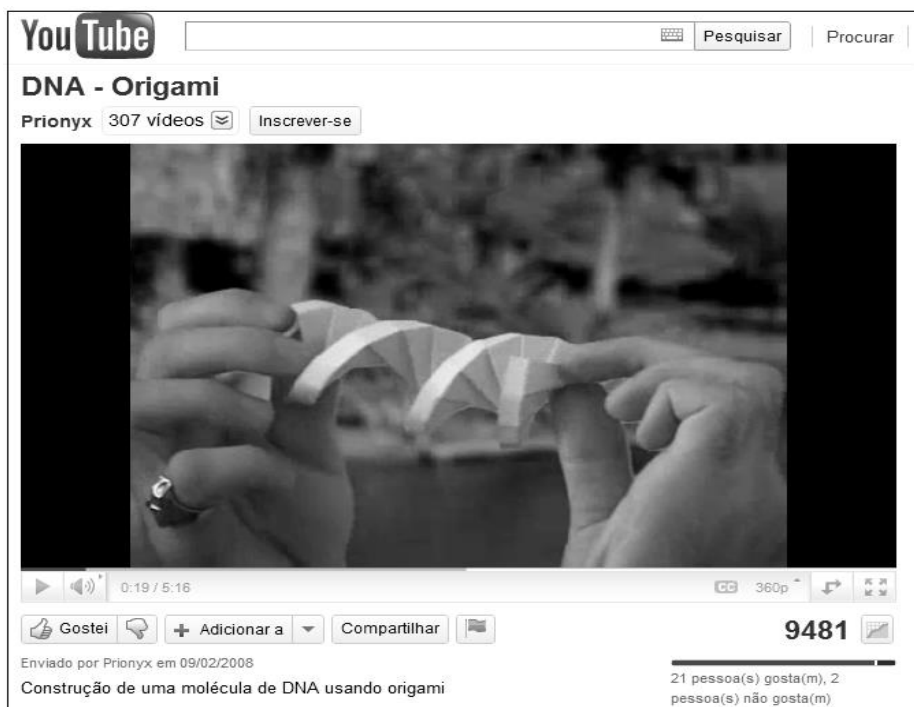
YouTube

Pesquisar | Procurar

DNA - Origami

Prionyx 307 vídeos Inscrever-se

0:19 / 5:16

CC 360p

Gostei

+ Adicionar a

Compartilhar

9481

Enviado por Prionyx em 09/02/2008

Construção de uma molécula de DNA usando origami

21 pessoa(s) gosta(m), 2 pessoa(s) não gosta(m)